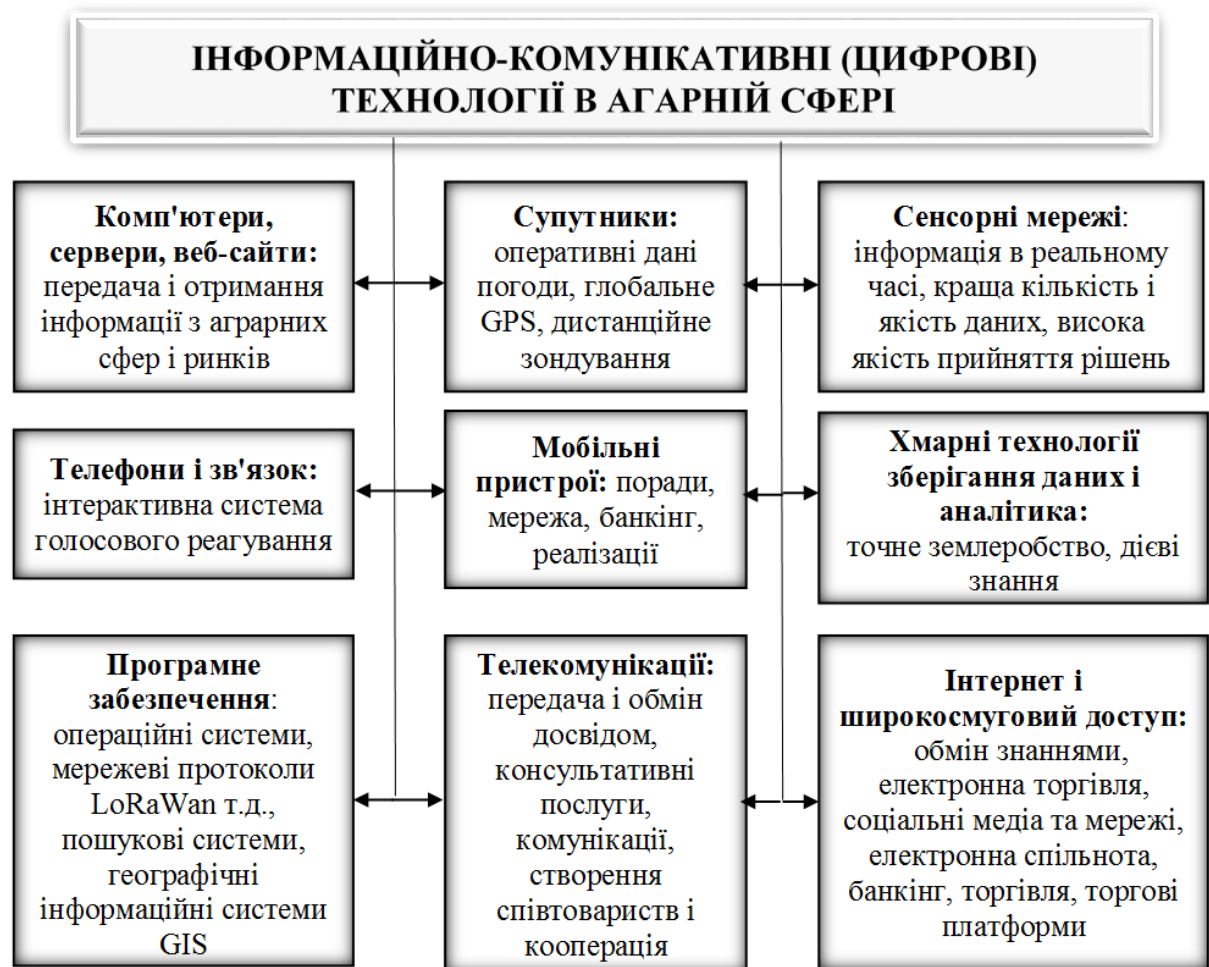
ІНФОРМАЦІЙНО-КОМУНІКАТИВНІ (ЦИФРОВІ) ТЕХНОЛОГІЇ В АГАРНІЙ СФЕРІ

Комп'ютери, сервери, веб-сайти: передача і отримання інформації з аграрних сфер і ринків

Супутники: оперативні дані погоди, глобальне GPS, дистанційне зондування

Сенсорні мережі: інформація в реальному часі, краща кількість і якість даних, висока якість прийняття рішень

Телефони і зв'язок: інтерактивна система голосового реагування

Мобільні пристрої: поради, мережа, банкінг, реалізації

Хмарні технології зберігання даних і аналітика: точне землеробство, дієві знання

Програмне забезпечення: операційні системи, мережеві протоколи LoRaWan т.д., пошукові системи, географічні інформаційні системи GIS

Телекомунікації: передача і обмін досвідом, консультативні послуги, комунікації, створення співтовариств і кооперація

Інтернет і широкосмуговий доступ: обмін знаннями, електронна торгівля, соціальні медіа та мережі, електронна спільнота, банкінг, торгівля, торгові платформи